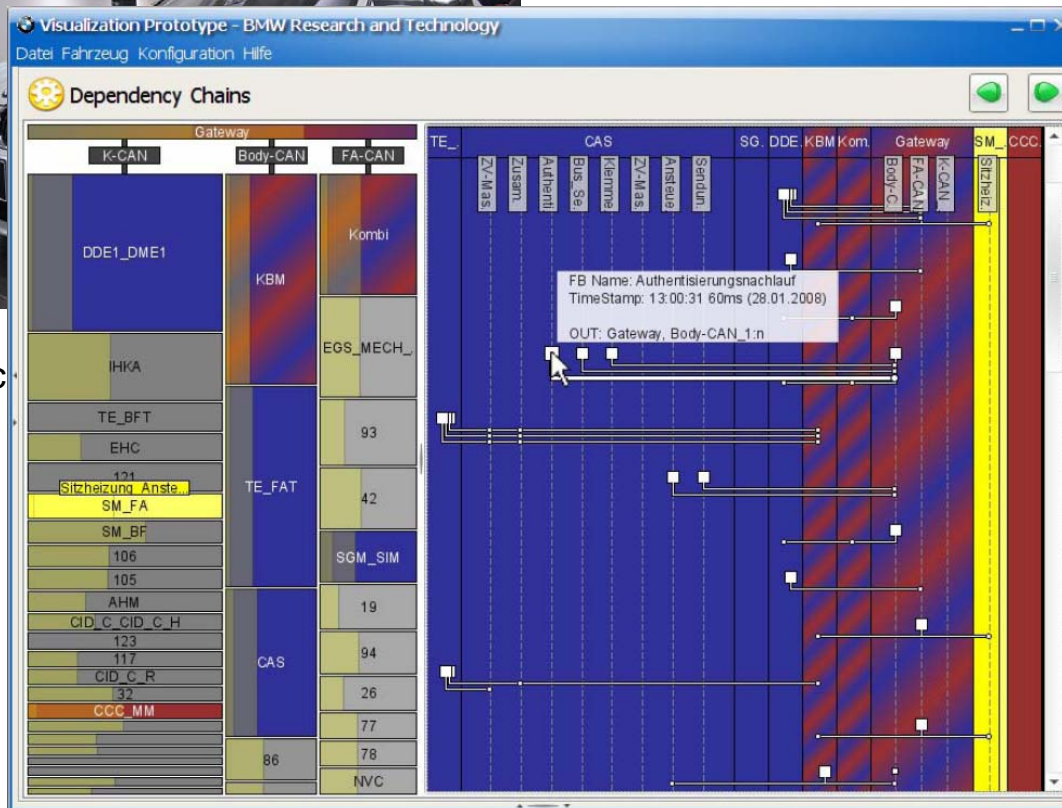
Visualization Prototype - BMW Research and Technology

Datei Fahrzeug Konfiguration Hilfe

Dependency Chains

Gateway

K-CAN

Body-CAN

FA-CAN

DDE1_DME1

KBM

Kombi

IHKA

EGS_MECH_

TE_BFT

93

EHC

121

Sitzheizung_Anste...

TE_FAT

SM_FA

42

SM_BF

106

SGM_SIM

105

AHM

19

CID_C_CID_C_H

123

94

117

CAS

CID_C_R

26

32

CCC_MM

77

86

78

NVC

TE_

CAS

SG.

DDE.

KBM

Kom.

Gateway

SM_

CCC.

ZV-Mas.

Zusam.

Authenti

Bus_Se.

Klemme

ZV-Mas.

Ansteue

Sendun.

Body-C.

FA-CAN

K-CAN

Sitzheiz.

FB Name: Authentisierungsnachlauf
TimeStamp: 13:00:31 60ms (28.01.2008)

OUT: Gateway, Body-CAN_1:n